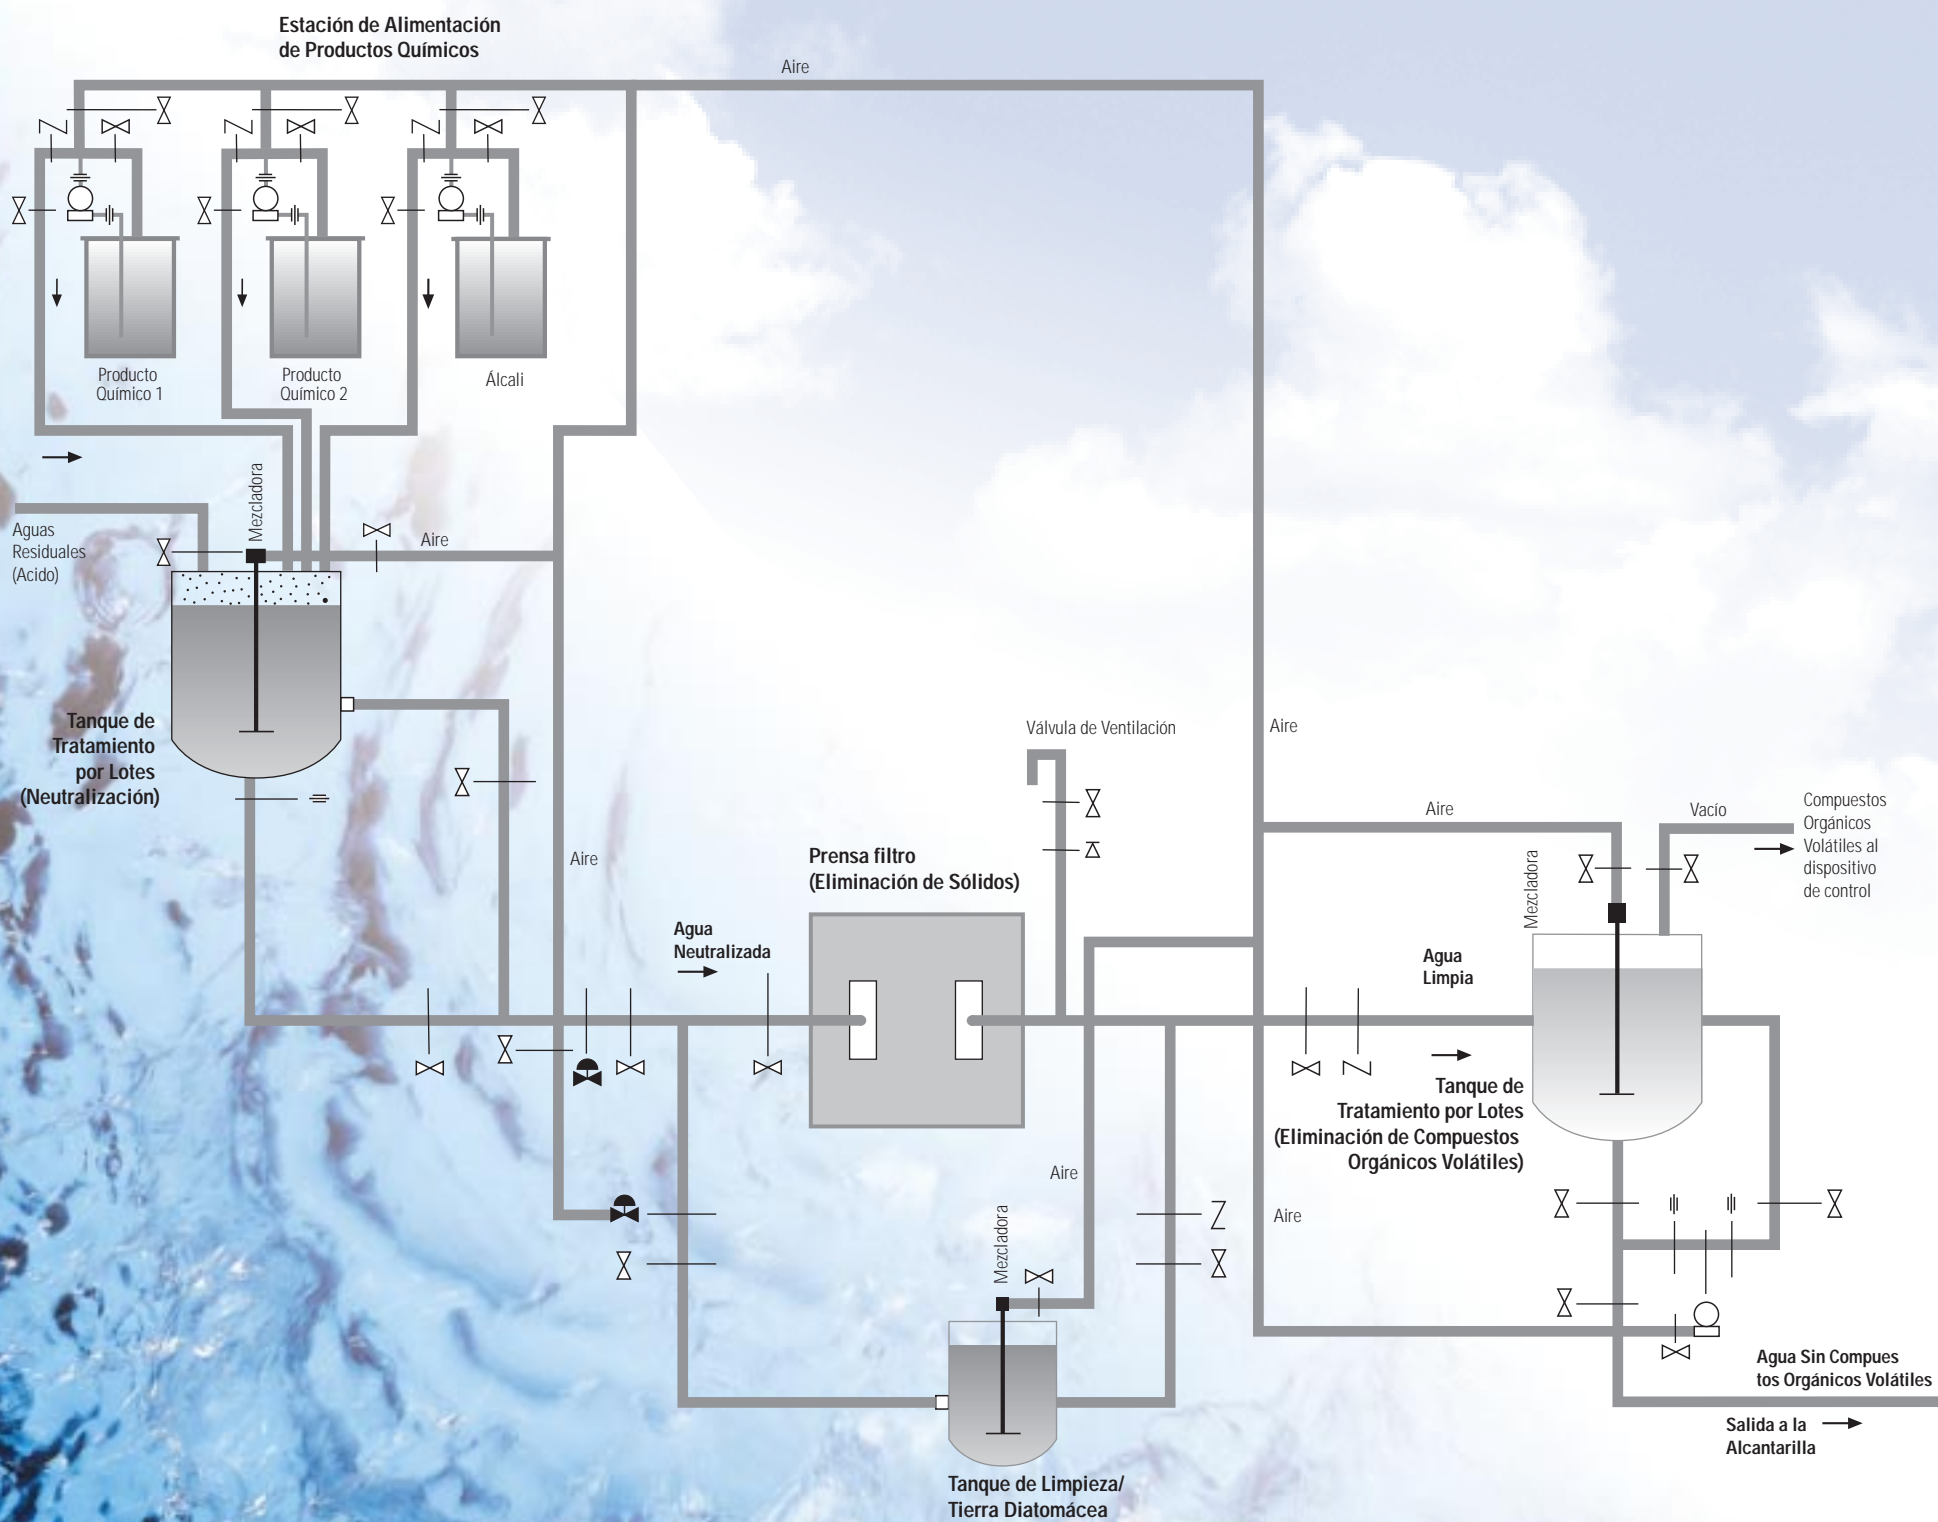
Estación de Alimentación de Productos Químicos

Aire

Producto Químico 1

Producto Químico 2

Álcali

Aguas Residuales (Acido)

Mezcladora

Aire

Tanque de Tratamiento por Lotes (Neutralización)

Aire

Válvula de Ventilación

Aire

Aire

Vacío

Compuestos Orgánicos Volátiles al dispositivo de control

Mezcladora

Prensa filtro (Eliminación de Sólidos)

Aire

Agua Neutralizada

Agua Limpia

Tanque de Tratamiento por Lotes (Eliminación de Compuestos Orgánicos Volátiles)

Aire

Aire

Mezcladora

Agua Sin Compues tos Orgánicos Volátiles

Salida a la Alcantarilla

Tanque de Limpieza/ Tierra Diatomácea